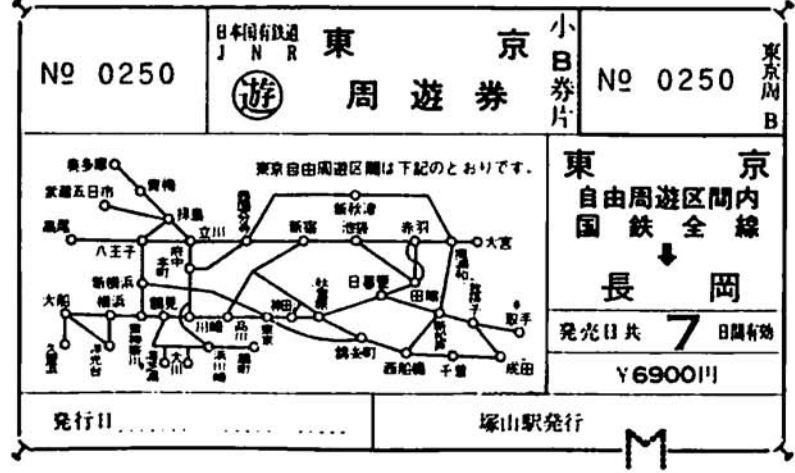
№ 0250

日本国有鉄道
J N R
東　京
遊
周遊券
小B券片

№ 0250
東京周B

東京自由周遊区間は下記のとおりです。

奥多摩
青梅
武蔵五日市
拝島
高尾
八王子
立川
国分寺
府中
本町
新秋津
新宿
池袋
赤羽
大宮
新鶴見
大船
横浜
鶴見
日暮里
田端
南浦和
松戸
取手
川崎
品川
東京
神田
秋葉原
錦糸町
西船橋
千葉
成田
新松戸
浜川崎
大川
鶴見
海芝浦
久里浜
上総一ノ宮
浜松町

東　京
自由周遊区間内
国鉄全線
長　岡
発売日共 7 日間有効
¥6900円

発行日 ...... ...... ......
塚山駅発行
M